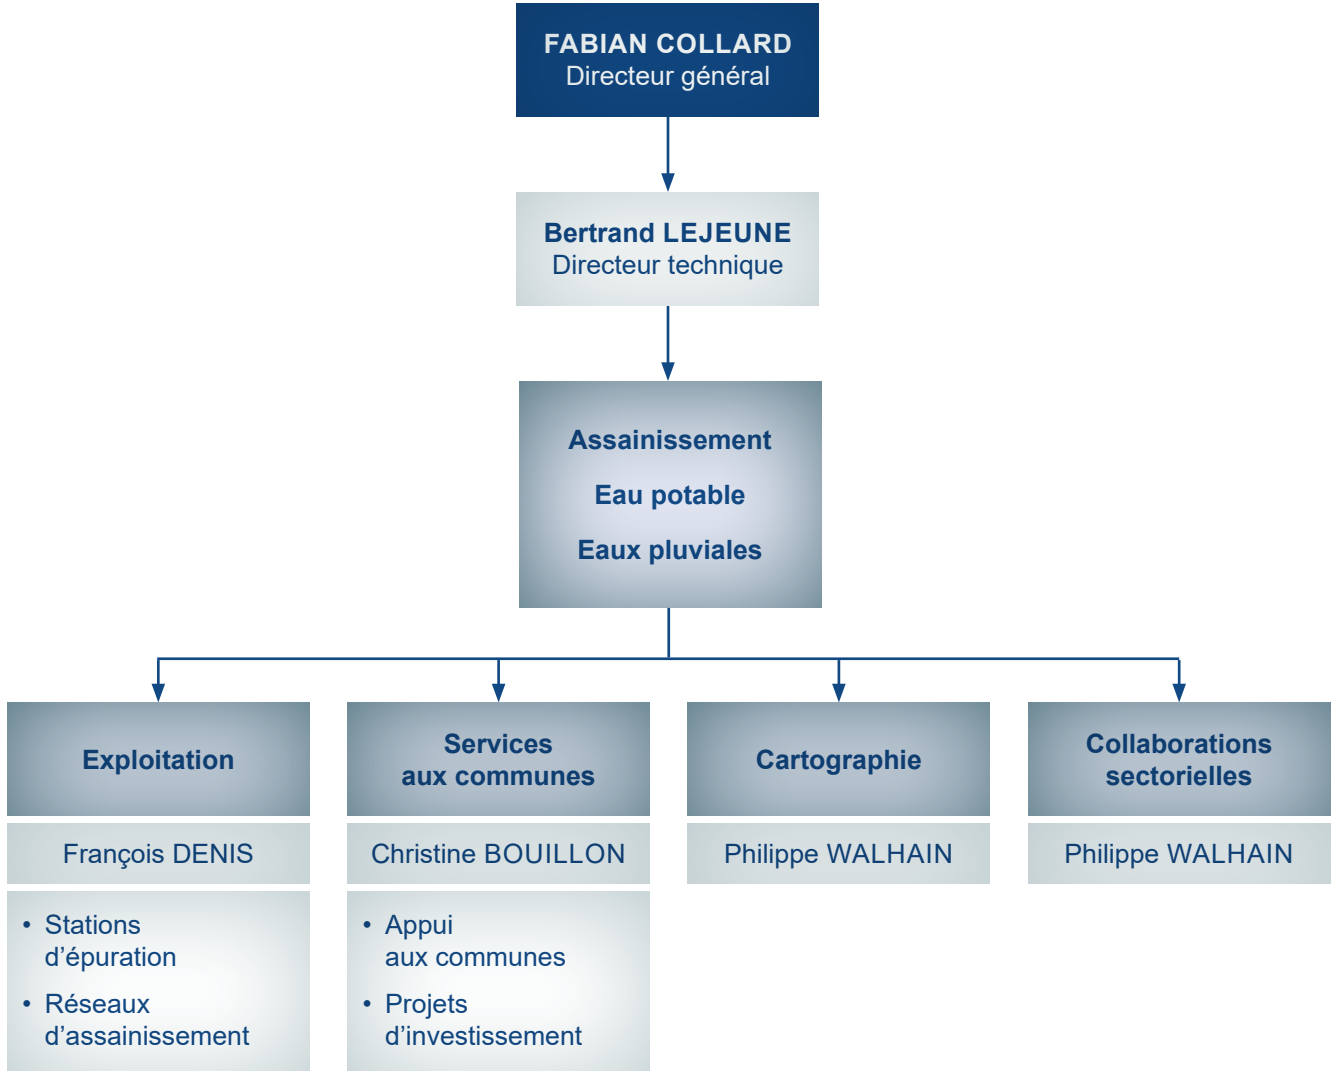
FABIAN COLLARD
Directeur général

Bertrand LEJEUNE
Directeur technique

Assainissement

Eau potable

Eaux pluviales

Exploitation

François DENIS

• Stations d’épuration
• Réseaux d’assainissement

Services aux communes

Christine BOUILLON

• Appui aux communes
• Projets d’investissement

Cartographie

Philippe WALHAIN

Collaborations sectorielles

Philippe WALHAIN